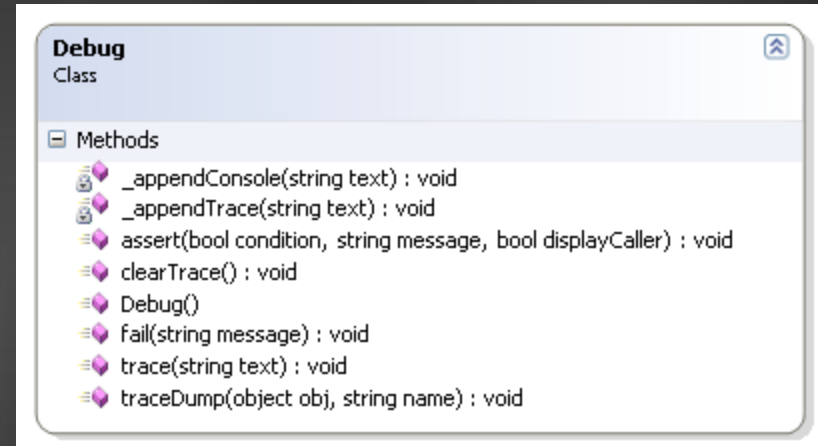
Debug
Class

Methods

_appendConsole(string text) : void
_appendTrace(string text) : void
assert(bool condition, string message, bool displayCaller) : void
clearTrace() : void
Debug()
fail(string message) : void
trace(string text) : void
traceDump(object obj, string name) : void